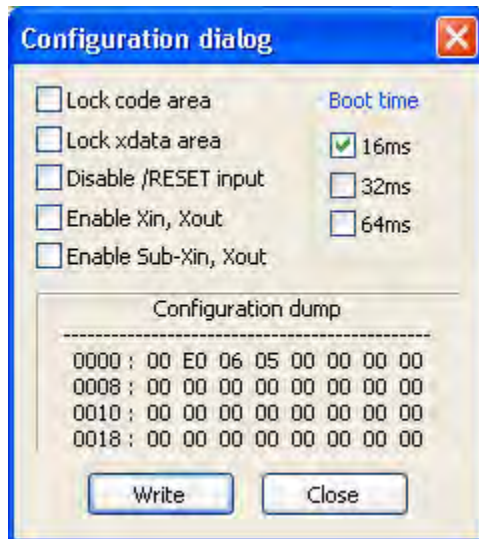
Configuration dialog

Lock code area
Lock xdata area
Disable /RESET input
Enable Xin, Xout
Enable Sub-Xin, Xout

Boot time
16ms
32ms
64ms

Configuration dump
------------------------------------------------
0000 : 00 E0 06 05 00 00 00 00
0008 : 00 00 00 00 00 00 00 00
0010 : 00 00 00 00 00 00 00 00
0018 : 00 00 00 00 00 00 00 00

Write
Close